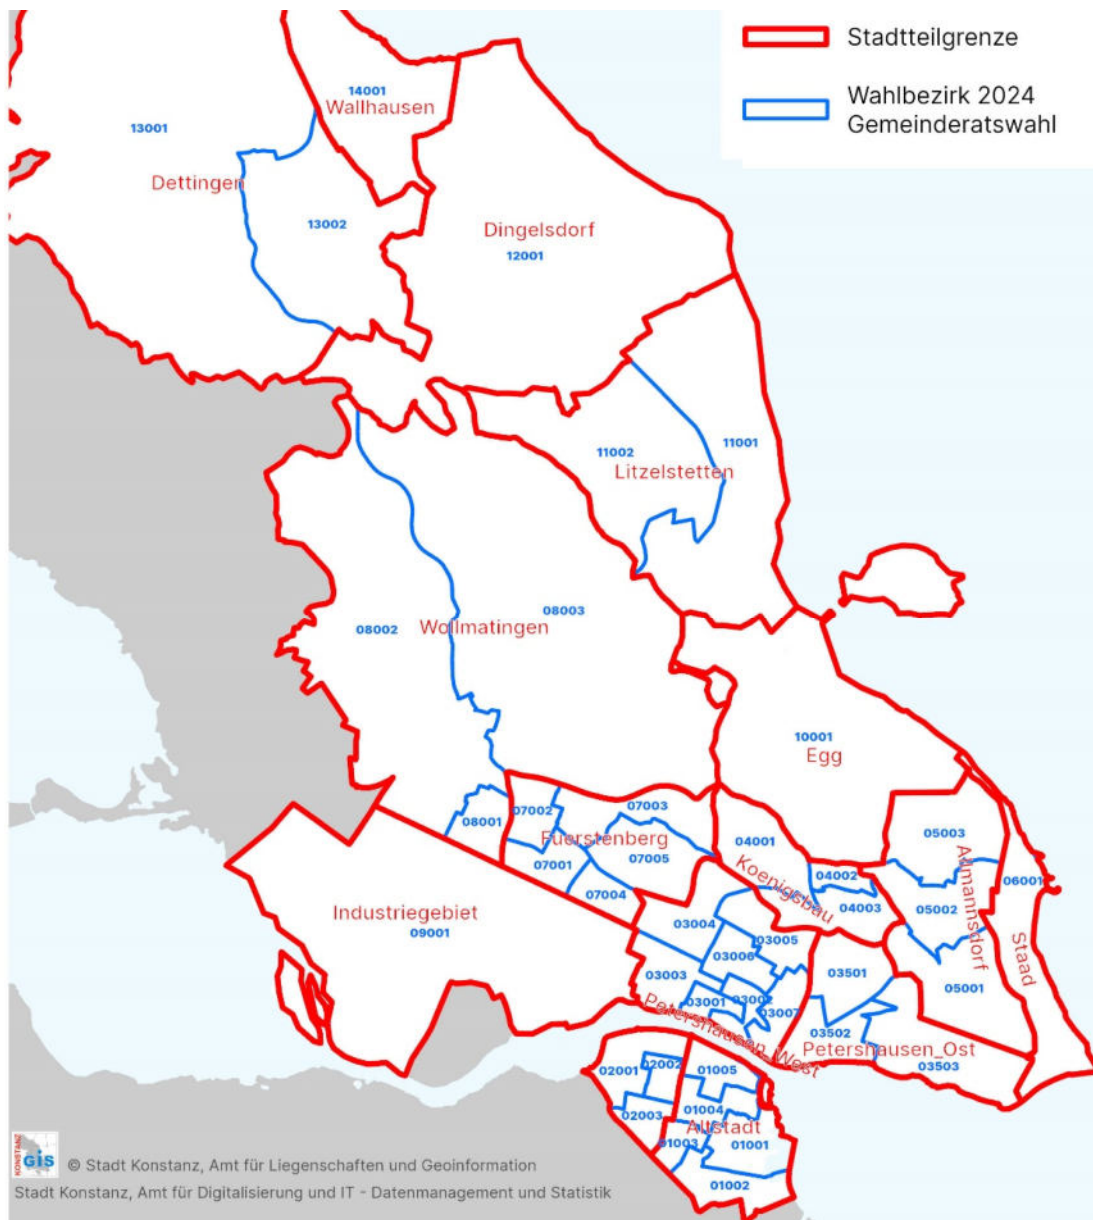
Stadtteilgrenze

Wahlbezirk 2024 Gemeinderatswahl

14001
Wallhausen
13001
Dettingen
13002
Dingelsdorf
12001
11002
11001
Litzelstetten
08002
Wollmatingen
08003
10001
Egg
08001
07002
07003
Fuerstenberg
07001
07005
07004
04001
Koenigsbau
04002
04003
05003
Allmannsdorf
06001
05002
Staad
Industriegebiet
09001
03004
03005
03006
03003
03001
03002
03007
03501
03502
05001
Petershausen_West
Petershausen_Ost
03503
02001
02002
01005
02003
01004
Altstadt
01003
01001
01002

KONSTANZ GIS
© Stadt Konstanz, Amt für Liegenschaften und Geoinformation
Stadt Konstanz, Amt für Digitalisierung und IT - Datenmanagement und Statistik